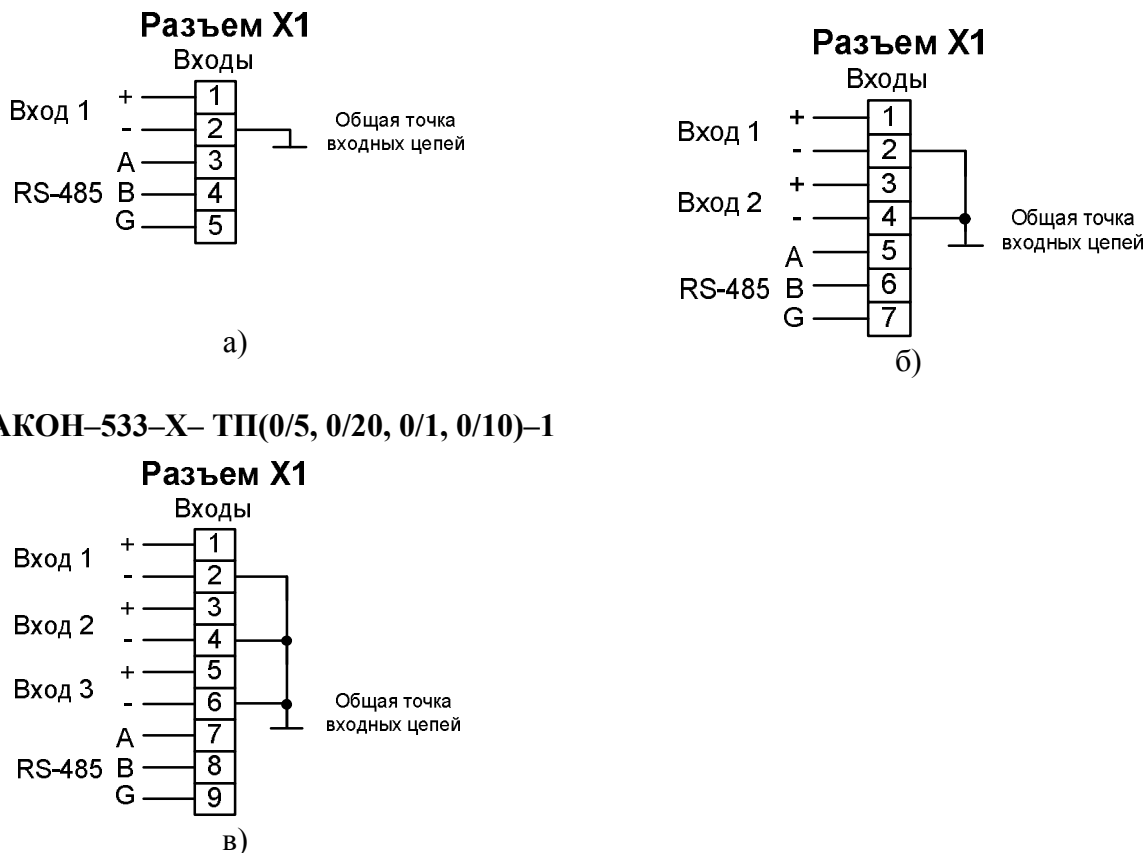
Разъем X1
Входы
Вход 1 + 1
- 2
A 3
RS-485 B 4
G 5
Общая точка входных цепей

а)

Разъем X1
Входы
Вход 1 + 1
- 2
Вход 2 + 3
- 4
A 5
RS-485 B 6
G 7
Общая точка входных цепей

б)

АКОН–533–X– ТП(0/5, 0/20, 0/1, 0/10)–1

Разъем X1
Входы
Вход 1 + 1
- 2
Вход 2 + 3
- 4
Вход 3 + 5
- 6
A 7
RS-485 B 8
G 9
Общая точка входных цепей

в)